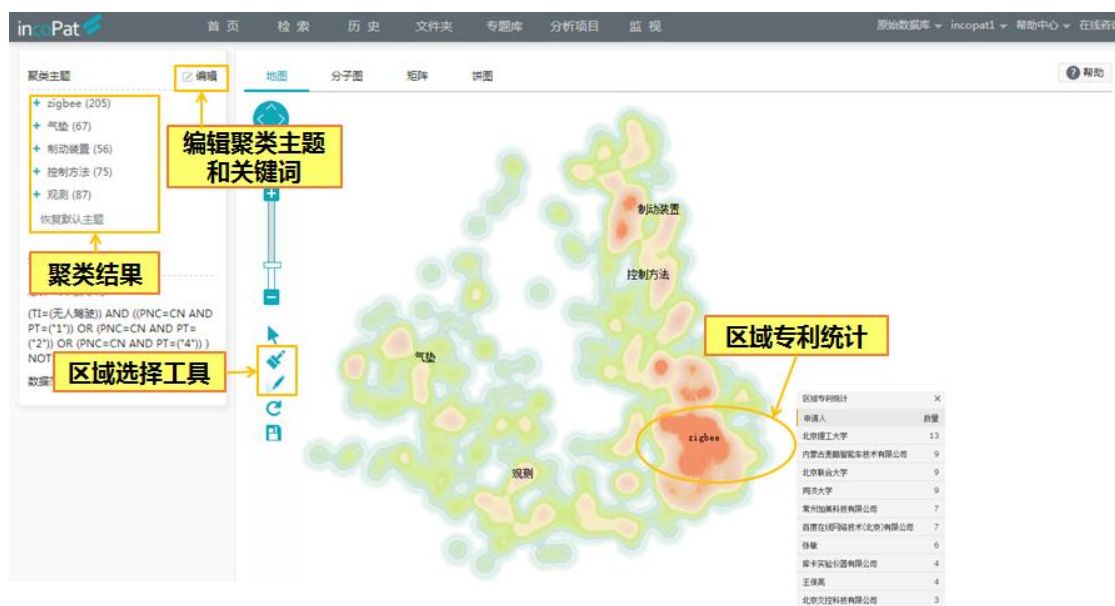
incoPat

首页 检索 历史 文件夹 专题库 分析项目 监视

原始数据库 ▾ incopat1 ▾ 帮助中心 ▾ 在线咨

聚类主题

编辑

+ zigbee (205)
+ 气垫 (67)
+ 制动装置 (56)
+ 控制方法 (75)
+ 观测 (87)
恢复默认主题

编辑聚类主题和关键词

聚类结果

(TI=(无人驾驶)) AND ((PNC=CN AND PT=("1")) OR (PNC=CN AND PT=("2")) OR (PNC=CN AND PT=("4")) ) NOT

数据

区域选择工具

地图 分子图 矩阵 饼图

帮助

制动装置

控制方法

区域专利统计

气垫

zigbee

观测

区域专利统计

| 申请人 | 数量 |
|---|---|
| 北京理工大学 | 13 |
| 内蒙古麦酷智能车技术有限公司 | 9 |
| 北京联合大学 | 9 |
| 同济大学 | 9 |
| 常州加美科技有限公司 | 7 |
| 百度在线网络技术(北京)有限公司 | 7 |
| 谷歌 | 6 |
| 库卡实验仪器有限公司 | 4 |
| 王保禹 | 4 |
| 北京文控科技有限公司 | 3 |